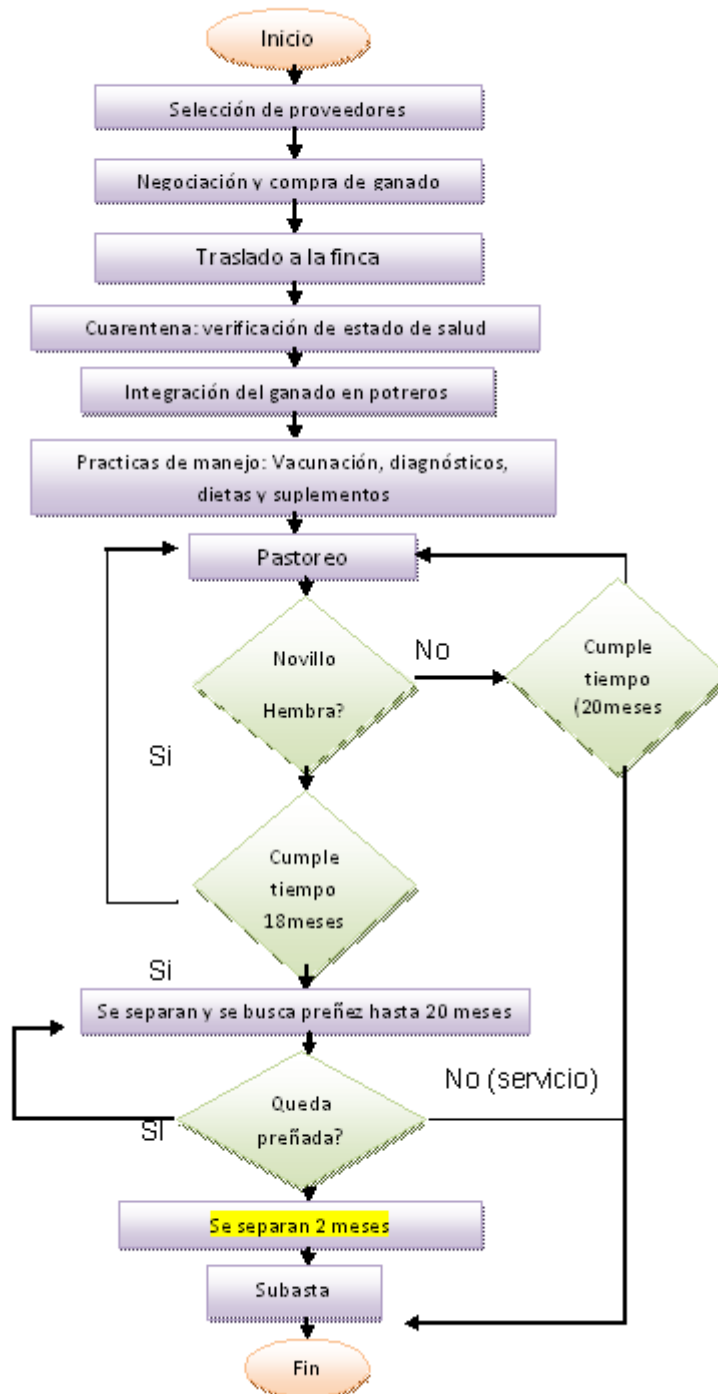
Inicio

Selección de proveedores

Negociación y compra de ganado

Traslado a la finca

Cuarentena: verificación de estado de salud

Integración del ganado en potreros

Practicas de manejo: Vacunación, diagnósticos, dietas y suplementos

Pastoreo

Novillo Hembra?

No

Cumple tiempo (20meses

Si

Cumple tiempo 18meses

Si

Se separan y se busca preñez hasta 20 meses

No (servicio)

SI

Queda preñada?

Se separan 2 meses

Subasta

Fin